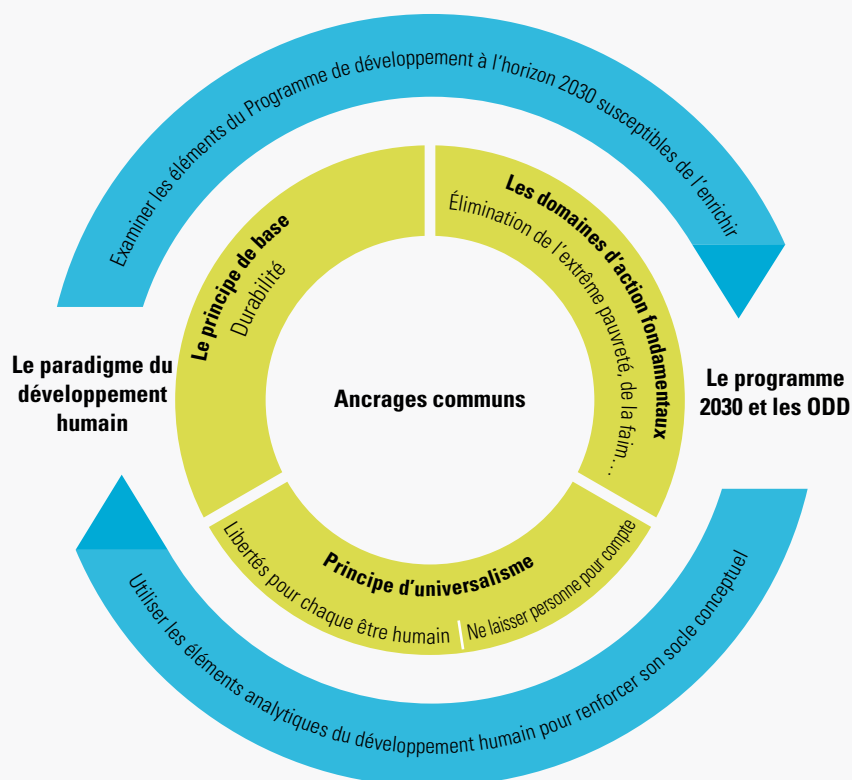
Examiner les éléments du Programme de développement à l'horizon 2030 susceptibles de l'enrichir

Le paradigme du développement humain

Le principe de base
Durabilité

Les domaines d'action fondamentaux
Élimination de l'extrême pauvreté, de la faim…

Ancrages communs

Le programme 2030 et les ODD

Principe d'universalisme
Libertés pour chaque être humain
Ne laisser personne pour compte

Utiliser les éléments analytiques du développement humain pour renforcer son socle conceptuel